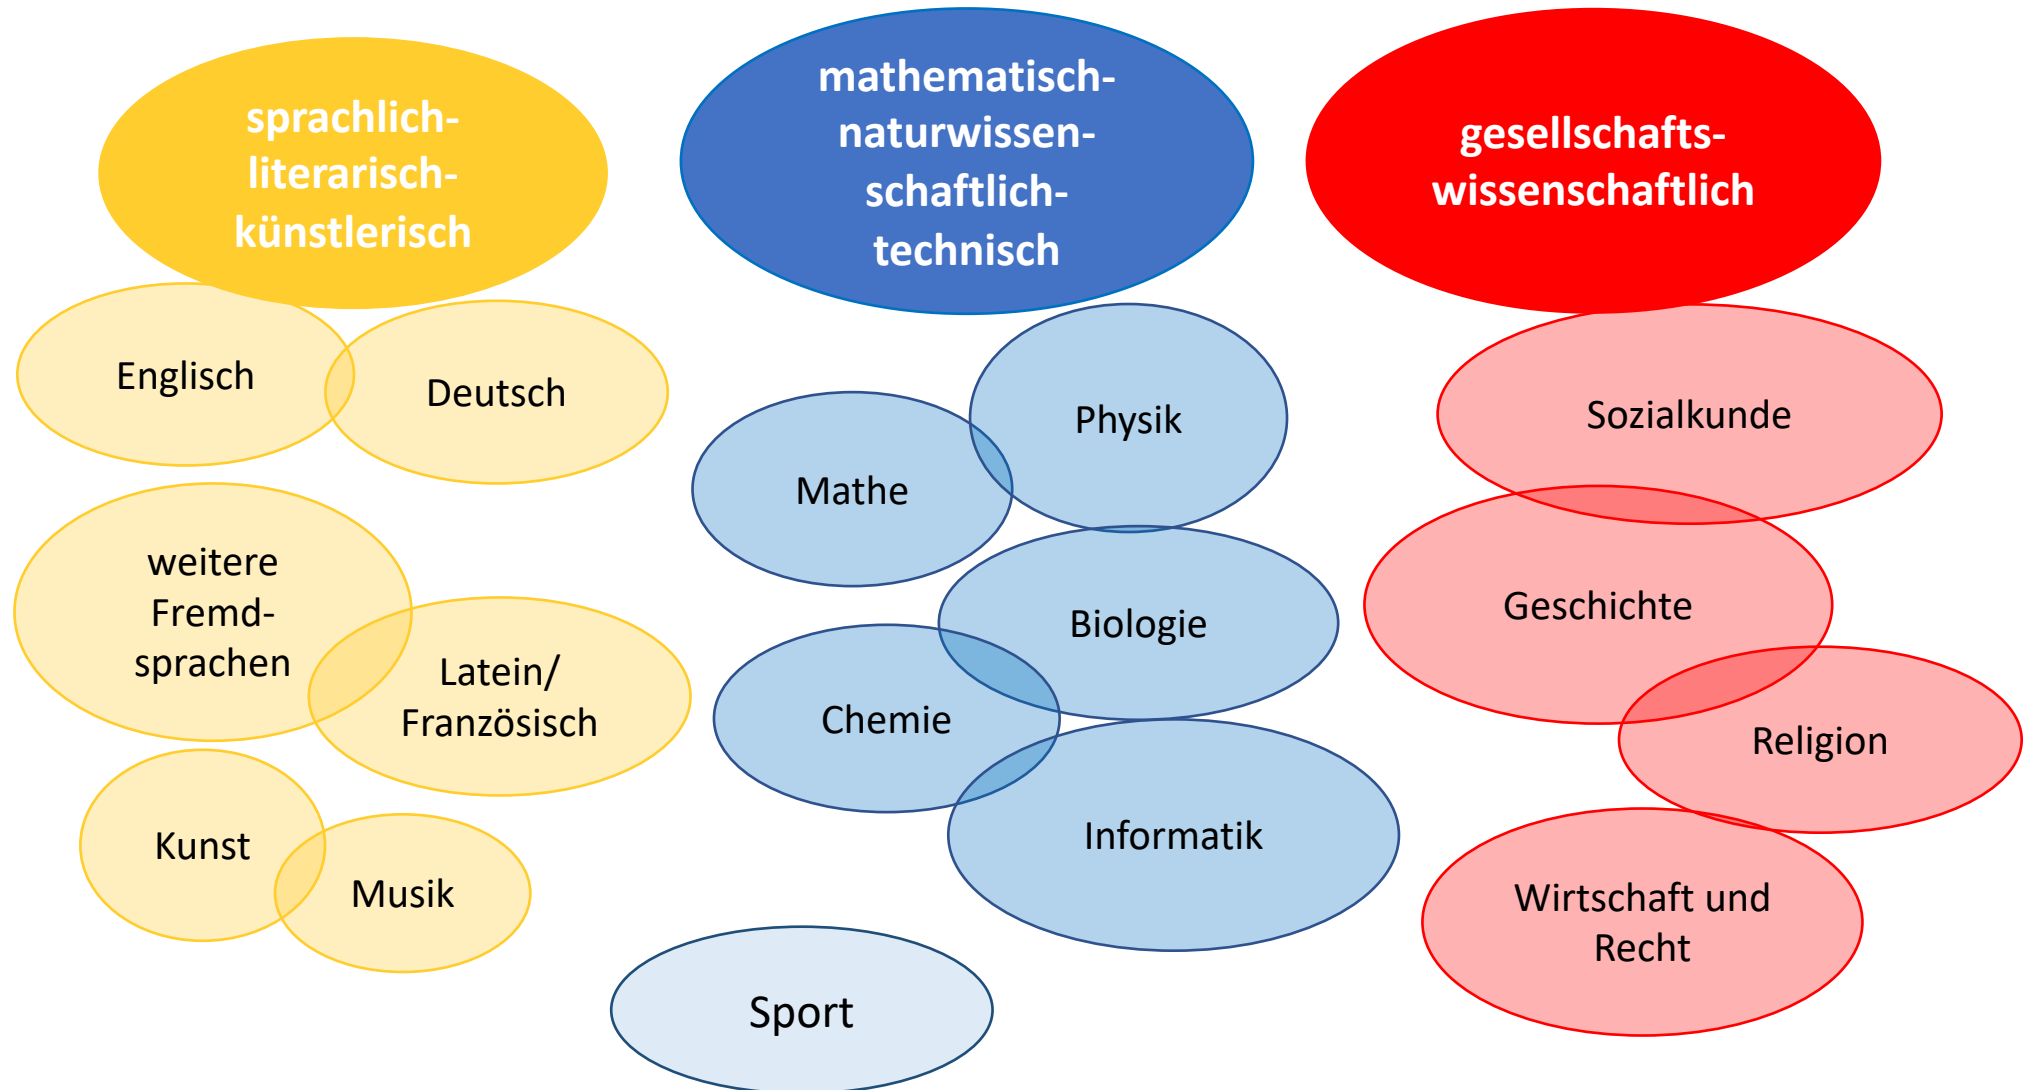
sprachlich-literarisch-künstlerisch

mathematisch-naturwissenschaftlich-technisch

gesellschafts-wissenschaftlich

Englisch

Deutsch

weitere Fremdsprachen

Latein/ Französisch

Kunst

Musik

Mathe

Physik

Biologie

Chemie

Informatik

Sport

Sozialkunde

Geschichte

Religion

Wirtschaft und Recht